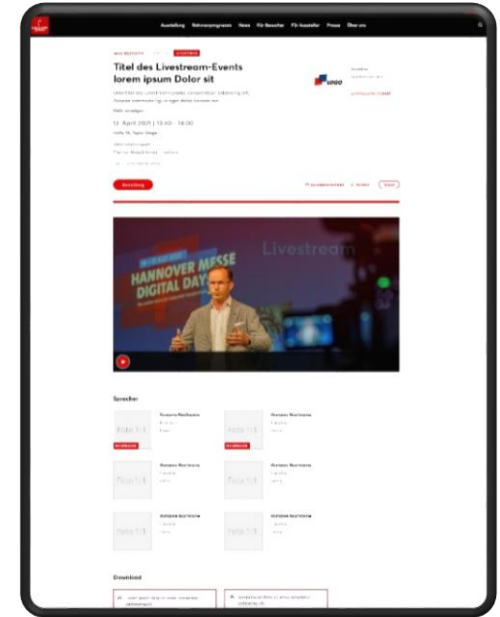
Ausstellung Rahmenprogramm News Für Besucher Für Aussteller Presse Über uns

Titel des Livestream-Events lorem ipsum Dolor sit

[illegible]

12. April 2021 | 13:00 - 14:00

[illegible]

Anmeldung

Livestream

HANNOVER MESSE DIGITAL DAYS

Sprecher

Vorname Nachname

Foto 1:1

Foto 1:1

Foto 1:1

Foto 1:1

Foto 1:1

Foto 1:1

Download